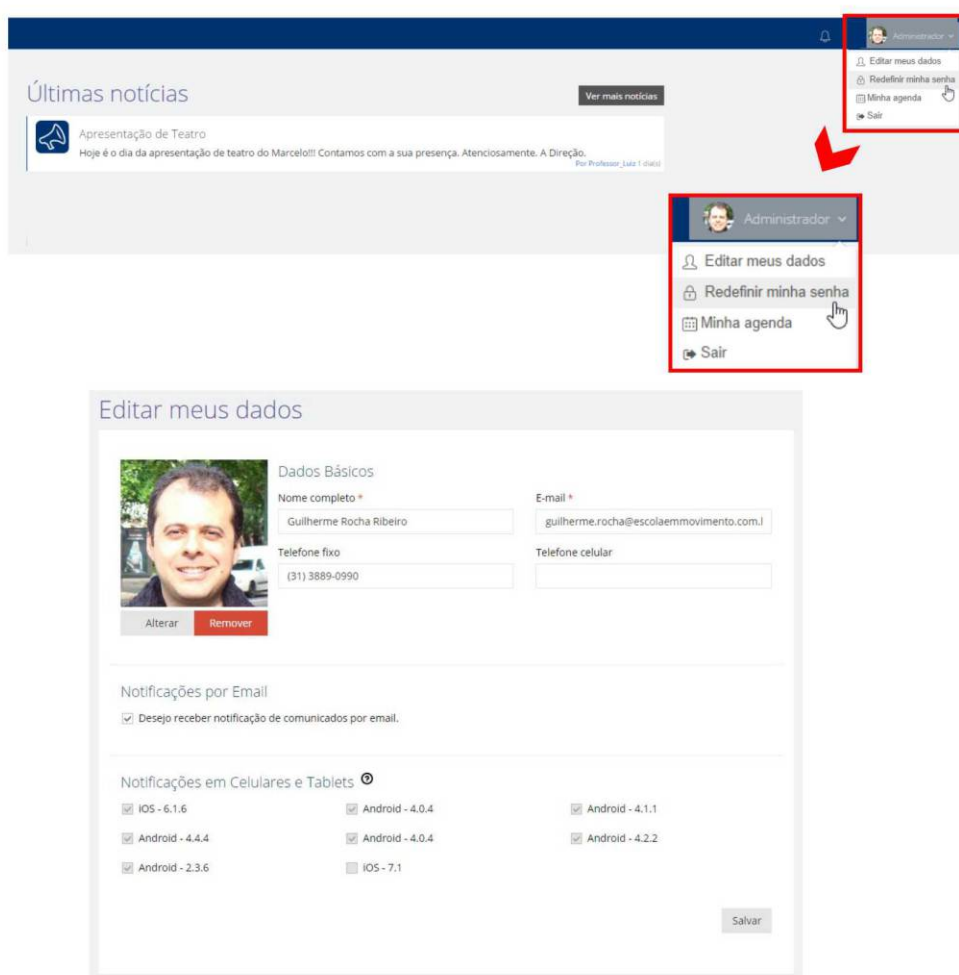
Administrador
Editar meus dados
Redefinir minha senha
Minha agenda
Sair

Últimas notícias

Ver mais notícias

Apresentação de Teatro
Hoje é o dia da apresentação de teatro do Marcelo!!! Contamos com a sua presença. Atenciosamente. A Direção.
Por Professor_Luiz 1 dia(s)

Administrador
Editar meus dados
Redefinir minha senha
Minha agenda
Sair

Editar meus dados

Dados Básicos
Nome completo *
Guilherme Rocha Ribeiro
E-mail *
guilherme.rocha@escolaemmovimento.com.l
Telefone fixo
(31) 3889-0990
Telefone celular

Alterar
Remover

Notificações por Email
Desejo receber notificação de comunicados por email.

Notificações em Celulares e Tablets ?
iOS - 6.1.6
Android - 4.0.4
Android - 4.1.1
Android - 4.4.4
Android - 4.0.4
Android - 4.2.2
Android - 2.3.6
iOS - 7.1

Salvar